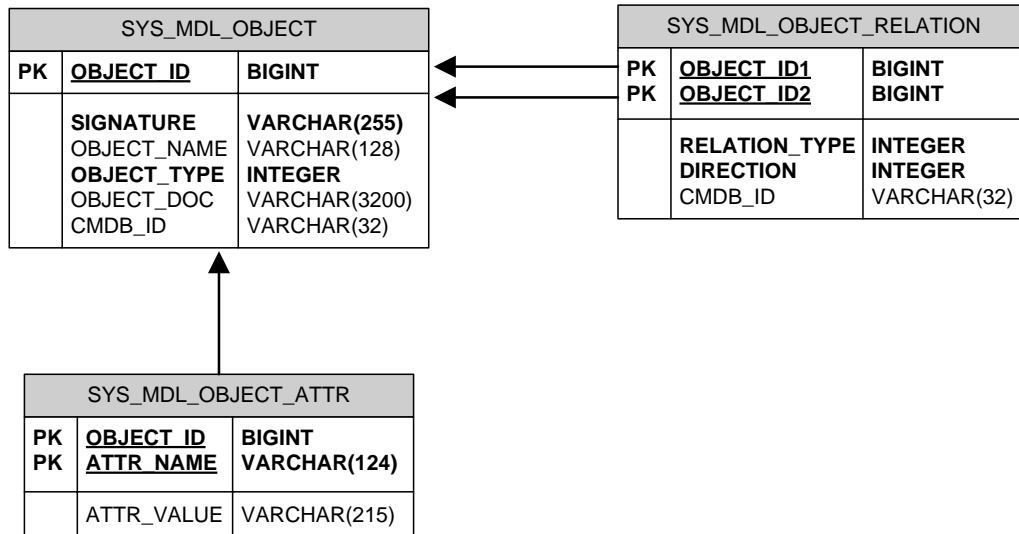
SYS_MDL_OBJECT

| PK | OBJECT_ID | BIGINT |
|---|---|---|
| | SIGNATURE<br>OBJECT_NAME<br>OBJECT_TYPE<br>OBJECT_DOC<br>CMDB_ID | VARCHAR(255)<br>VARCHAR(128)<br>INTEGER<br>VARCHAR(3200)<br>VARCHAR(32) |

SYS_MDL_OBJECT_RELATION

| PK<br>PK | OBJECT_ID1<br>OBJECT_ID2 | BIGINT<br>BIGINT |
|---|---|---|
| | RELATION_TYPE<br>DIRECTION<br>CMDB_ID | INTEGER<br>INTEGER<br>VARCHAR(32) |

SYS_MDL_OBJECT_ATTR

| PK<br>PK | OBJECT_ID<br>ATTR_NAME | BIGINT<br>VARCHAR(124) |
|---|---|---|
| | ATTR_VALUE | VARCHAR(215) |